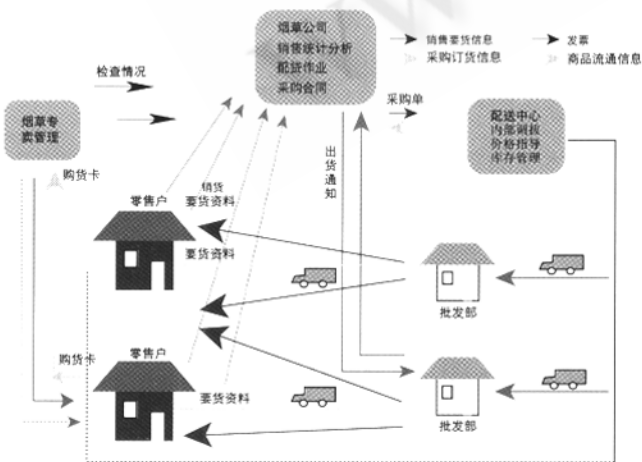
烟草公司
销售统计分析
配货作业
采购合同

销售要货信息
采购订货信息

发票
商品流通信息

检查情况

烟草专卖管理

采购单

配送中心
内部调拨
价格指导
库存管理

出货通知

购货卡

零售户

销货
要货资料

要货资料

批发部

购货卡

零售户

要货资料

批发部